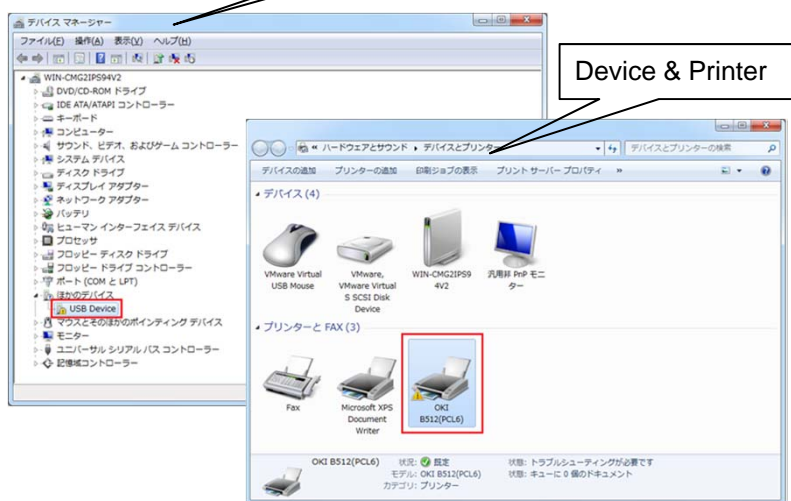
デバイス マネージャー
ファイル(F) 操作(A) 表示(V) ヘルプ(H)
WIN-CMG2IPS94V2
DVD/CD-ROM ドライブ
IDE ATA/ATAPI コントローラー
キーボード
コンピューター
サウンド、ビデオ、およびゲーム コントローラー
システム デバイス
ディスク ドライブ
ディスプレイ アダプター
ネットワーク アダプター
バッテリ
ヒューマン インターフェイス デバイス
プロセッサ
フロッピー ディスク ドライブ
フロッピー ドライブ コントローラー
ポート (COM と LPT)
ほかのデバイス
USB Device
マウスとそのほかのポインティング デバイス
モニター
ユニバーサル シリアル バス コントローラー
記憶域コントローラー

Device & Printer

« ハードウェアとサウンド › デバイスとプリンター
デバイスとプリンターの検索
デバイスの追加 プリンターの追加 印刷ジョブの表示 プリント サーバー プロパティ »
デバイス (4)
VMware Virtual USB Mouse
VMware, VMware Virtual S SCSI Disk Device
WIN-CMG2IPS94V2
汎用非 PnP モニター
プリンターと FAX (3)
Fax
Microsoft XPS Document Writer
OKI B512(PCL6)
OKI B512(PCL6) 状況: 既定 状態: トラブルシューティングが必要です
モデル: OKI B512(PCL6) 状態: キューに 0 個のドキュメント
カテゴリ: プリンター